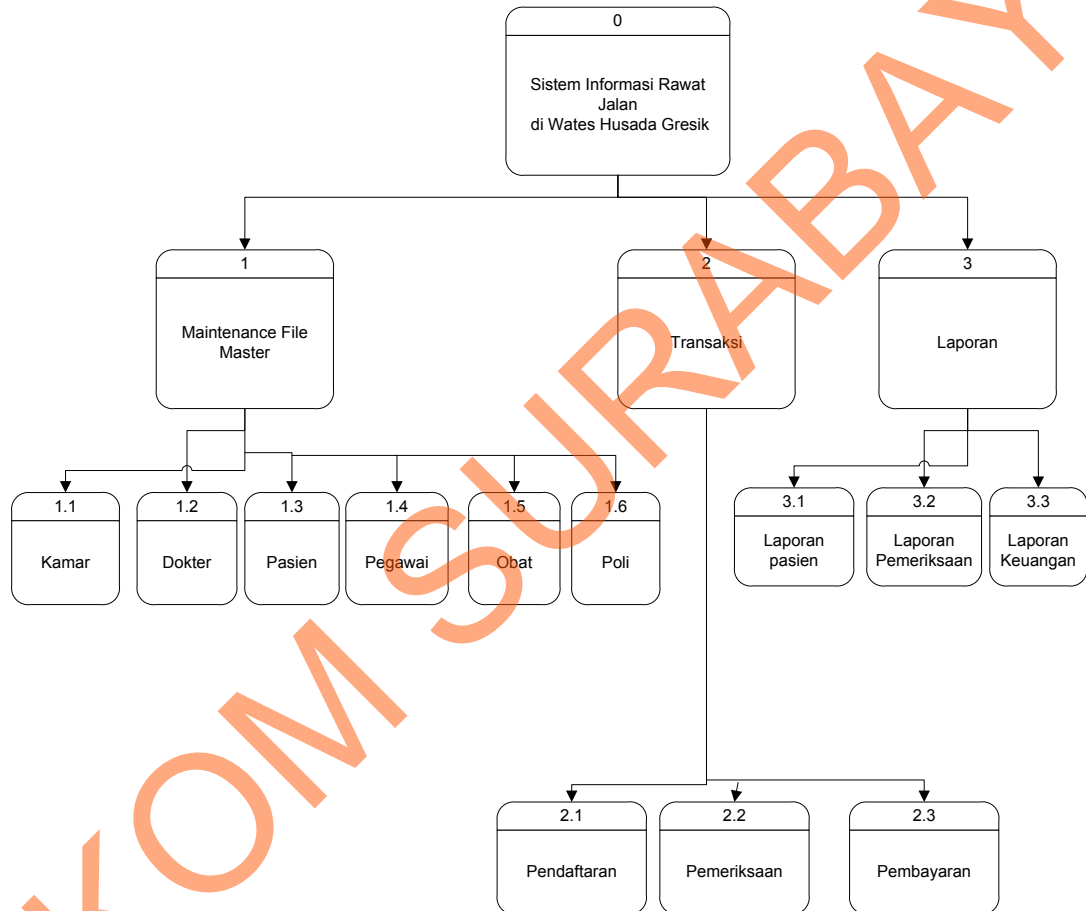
0

Sistem Informasi Rawat Jalan di Wates Husada Gresik

1

Maintenance File Master

2

Transaksi

3

Laporan

1.1

Kamar

1.2

Dokter

1.3

Pasien

1.4

Pegawai

1.5

Obat

1.6

Poli

3.1

Laporan pasien

3.2

Laporan Pemeriksaan

3.3

Laporan Keuangan

2.1

Pendaftaran

2.2

Pemeriksaan

2.3

Pembayaran

KOM SURABAYA